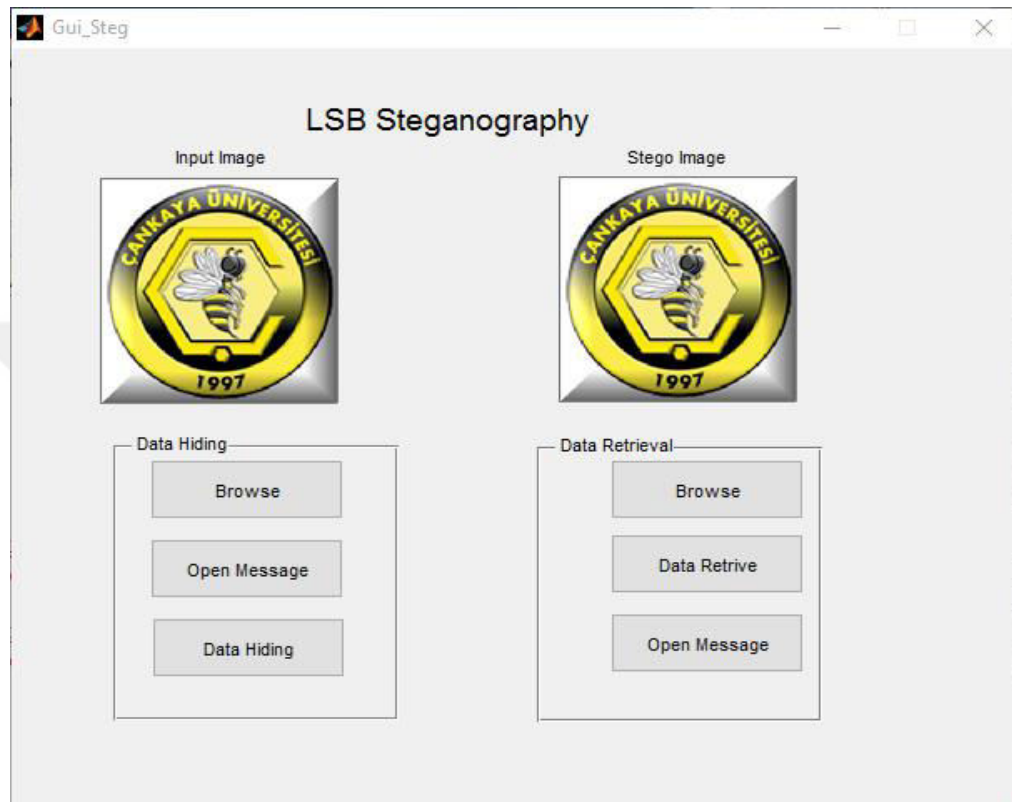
Gui_Steg

LSB Steganography

Input Image

ÇANKAYA ÜNİVERSİTESİ
1997

Stego Image

ÇANKAYA ÜNİVERSİTESİ
1997

Data Hiding

Browse

Open Message

Data Hiding

Data Retrieval

Browse

Data Retrive

Open Message